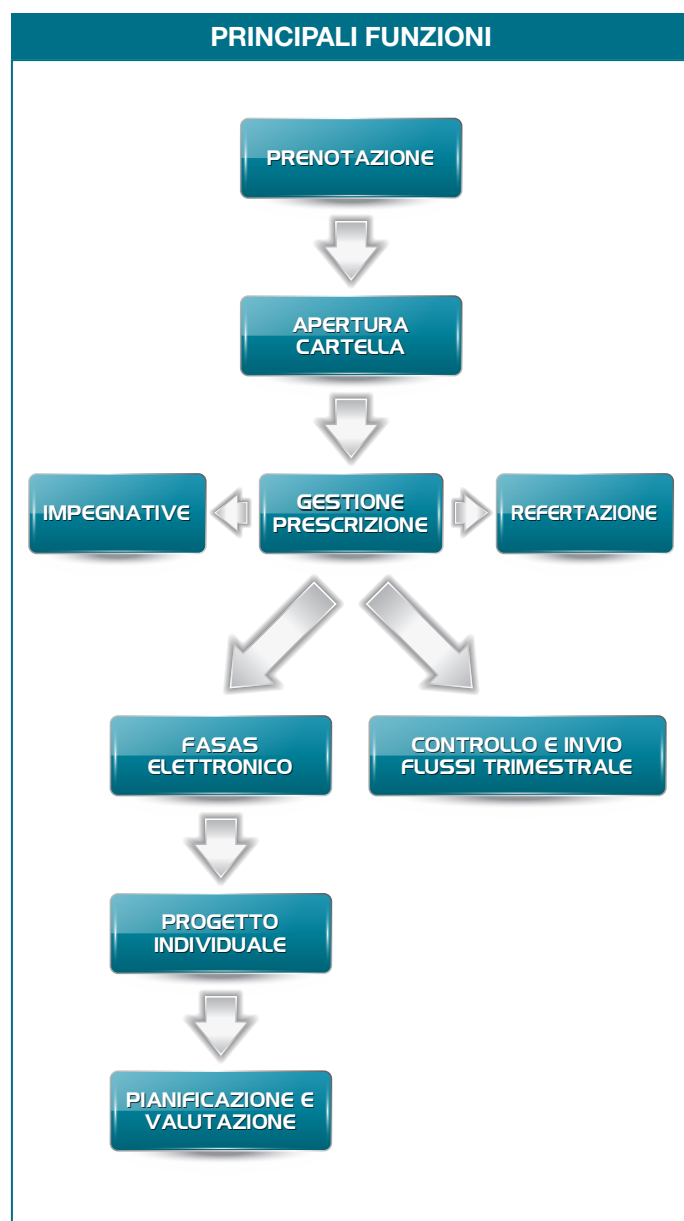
PRINCIPALI FUNZIONI

PRENOTAZIONE

APERTURA CARTELLA

IMPEGNATIVE

GESTIONE PRESCRIZIONE

REFERTAZIONE

FASAS ELETTRONICO

CONTROLLO E INVIO FLUSSI TRIMESTRALE

PROGETTO INDIVIDUALE

PIANIFICAZIONE E VALUTAZIONE